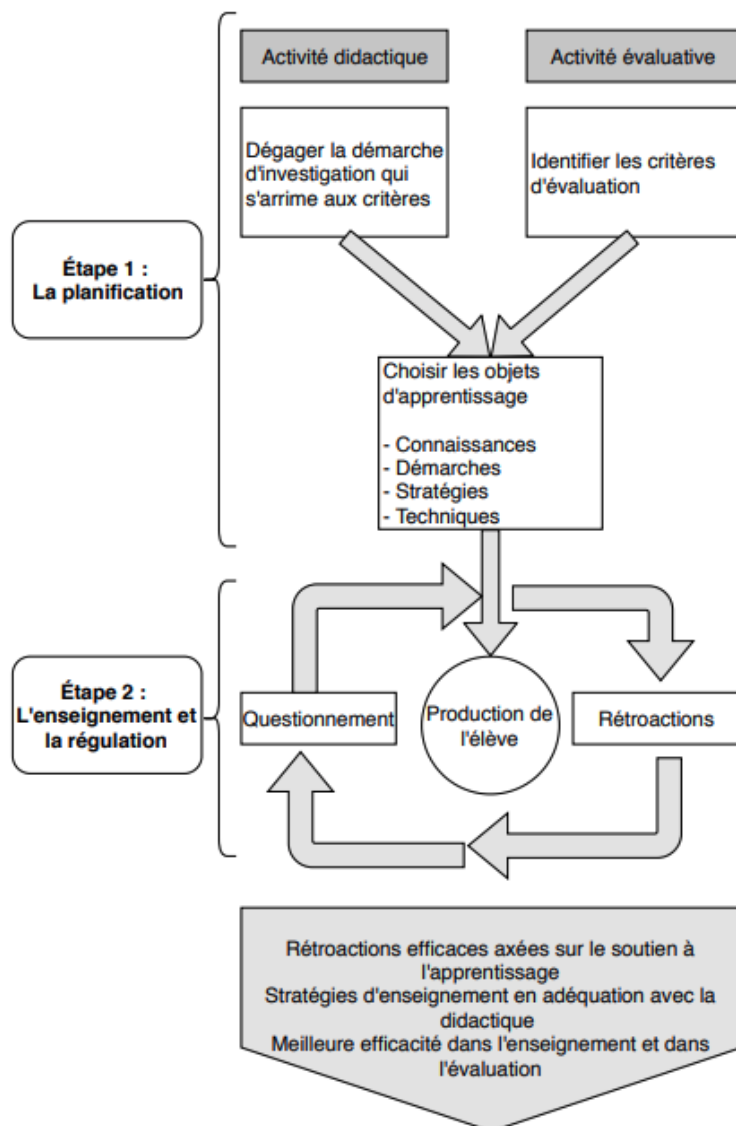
Activité didactique

Activité évaluative

Dégager la démarche d'investigation qui s'arrime aux critères

Identifier les critères d'évaluation

Étape 1 : La planification

Choisir les objets d'apprentissage

- Connaissances
- Démarches
- Stratégies
- Techniques

Étape 2 : L'enseignement et la régulation

Questionnement

Production de l'élève

Rétroactions

Rétroactions efficaces axées sur le soutien à l'apprentissage
Stratégies d'enseignement en adéquation avec la didactique
Meilleure efficacité dans l'enseignement et dans l'évaluation